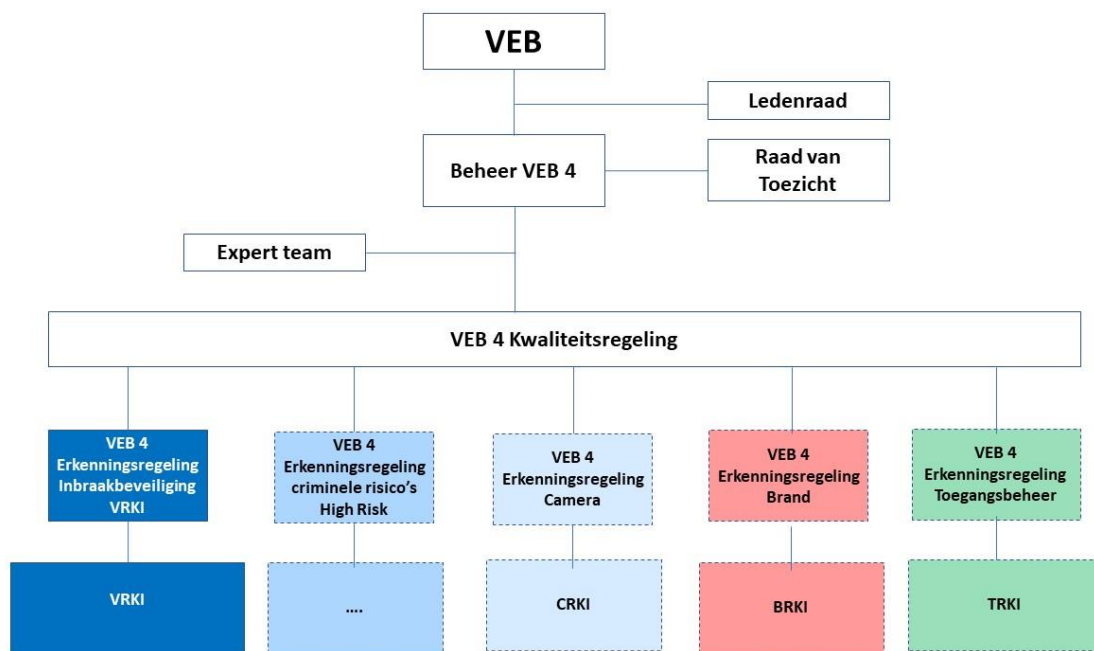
VEB

Ledenraad

Beheer VEB 4

Raad van Toezicht

Expert team

VEB 4 Kwaliteitsregeling

VEB 4 Erkenningsregeling Inbraakbeveiliging VRKI

VEB 4 Erkenningsregeling criminele risico's High Risk

VEB 4 Erkenningsregeling Camera

VEB 4 Erkenningsregeling Brand

VEB 4 Erkenningsregeling Toegangsbeheer

VRKI

....

CRKI

BRKI

TRKI